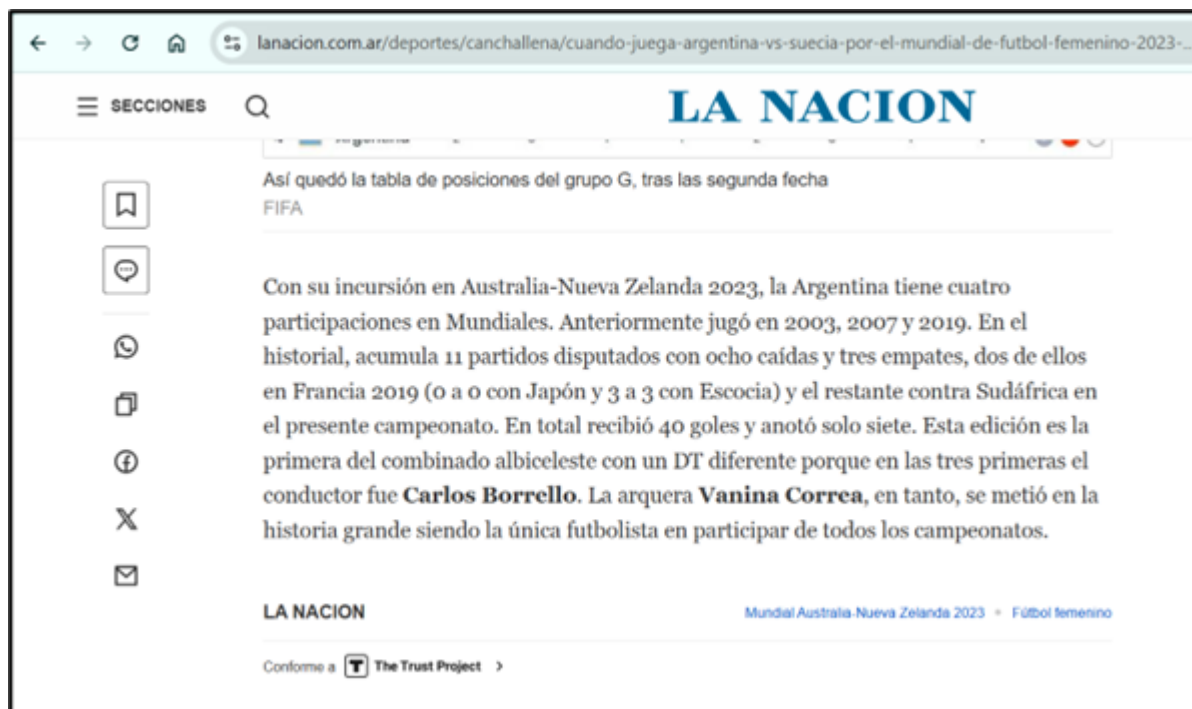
lanacion.com.ar/deportes/canchallena/cuando-juega-argentina-vs-suecia-por-el-mundial-de-futbol-femenino-2023-...

SECCIONES

LA NACION

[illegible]

Así quedó la tabla de posiciones del grupo G, tras las segunda fecha
FIFA

Con su incursión en Australia-Nueva Zelanda 2023, la Argentina tiene cuatro participaciones en Mundiales. Anteriormente jugó en 2003, 2007 y 2019. En el historial, acumula 11 partidos disputados con ocho caídas y tres empates, dos de ellos en Francia 2019 (0 a 0 con Japón y 3 a 3 con Escocia) y el restante contra Sudáfrica en el presente campeonato. En total recibió 40 goles y anotó solo siete. Esta edición es la primera del combinado albiceleste con un DT diferente porque en las tres primeras el conductor fue **Carlos Borrello**. La arquera **Vanina Correa**, en tanto, se metió en la historia grande siendo la única futbolista en participar de todos los campeonatos.

LA NACION

Mundial Australia-Nueva Zelanda 2023 • Fútbol femenino

Conforme a The Trust Project ›